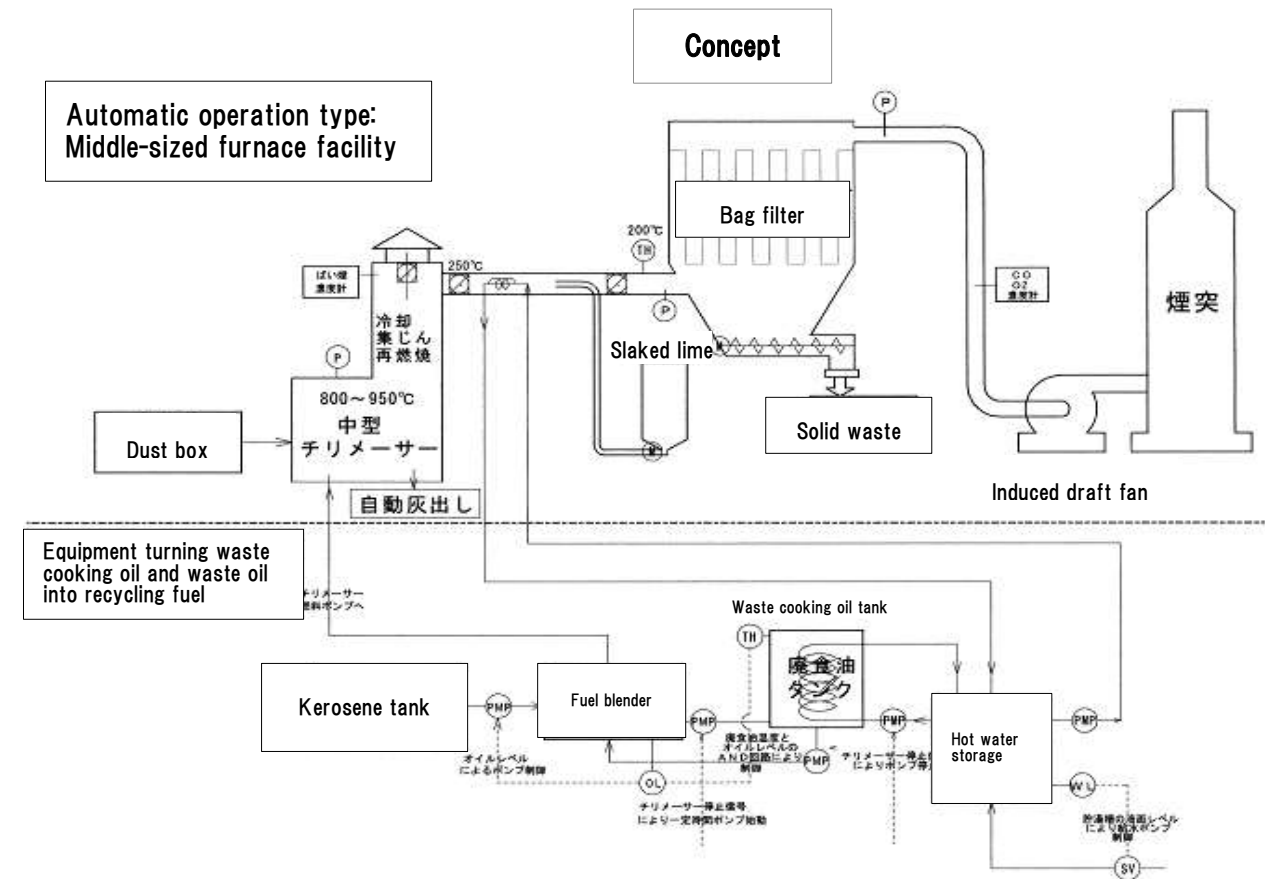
Concept

Automatic operation type: Middle-sized furnace facility

P

Bag filter

200℃

TH

ばい煙濃度計

250℃

P

CO O2 濃度計

煙突

冷却 集じん 再燃焼

P

Slaked lime

800～950℃

中型 チリメーサー

Dust box

Solid waste

自動灰出し

Induced draft fan

Equipment turning waste cooking oil and waste oil into recycling fuel

チリメーサー 燃料ポンプへ

Waste cooking oil tank

TH

廃食油タンク

Kerosene tank

PMP

Fuel blender

PMP

PMP

Hot water storage

PMP

廃食油温度とオイルレベルのAND回路により制御

PMP

チリメーサー停止信号によりポンプ停止

オイルレベルによるポンプ制御

OL

WL

チリメーサー停止信号により一定時間ポンプ始動

貯湯槽の液面レベルにより給水ポンプ

SV